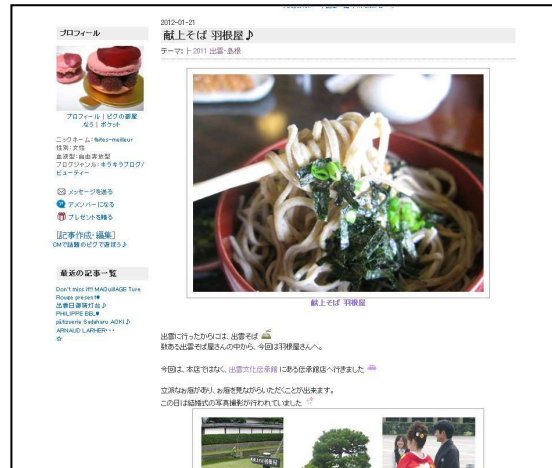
プロフィール

プロフィール | ピグの部屋 | なう | ポケット

ニックネーム: ~le-meilleur
性別: 女性
血液型: 自由奔放型
ブログジャンル: キラキラブログ/ビューティー

メッセージを送る
アメンバーになる
プレゼントを贈る

[記事作成・編集]
CMで話題のピグで遊ぼう♪

最近の記事一覧

Don't miss it!!! MAGuIAGE Tuire Rouge present♥
出雲日御碕灯台♪
PHILIPPE BEL♥
pâtisserie Sadaharu AOKI ♪
ARNAUD LARHER・・・
☆

2012-01-21
献上そば 羽根屋♪
テーマ: ├ 2011 出雲・島根

献上そば 羽根屋

出雲に行ったからには、出雲そば
数ある出雲そば屋さんの中から、今回は羽根屋さんへ。

今回は、本店ではなく、出雲文化伝承館にある伝承館店へ行きました

立派なお庭があり、お庭を見ながらいただくことが出来ます。
この日は結婚式の写真撮影が行われていました